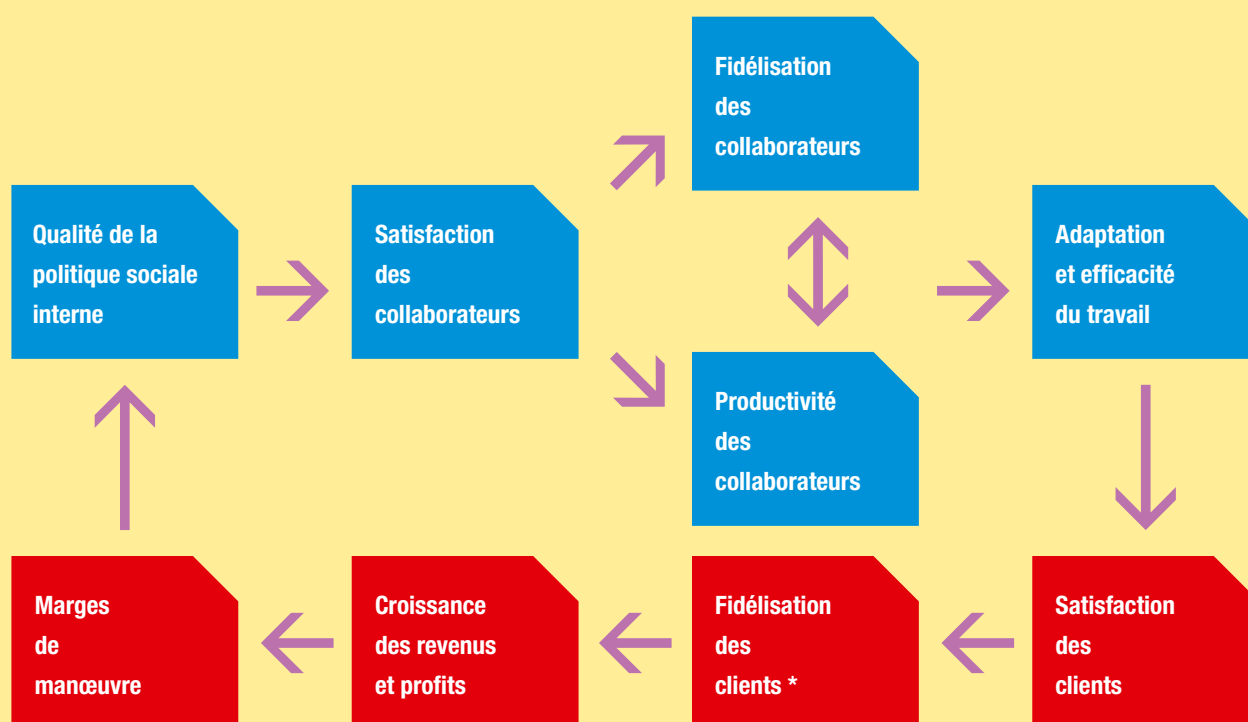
Fidélisation des collaborateurs

Qualité de la politique sociale interne

Satisfaction des collaborateurs

Adaptation et efficacité du travail

Productivité des collaborateurs

Marges de manœuvre

Croissance des revenus et profits

Fidélisation des clients *

Satisfaction des clients